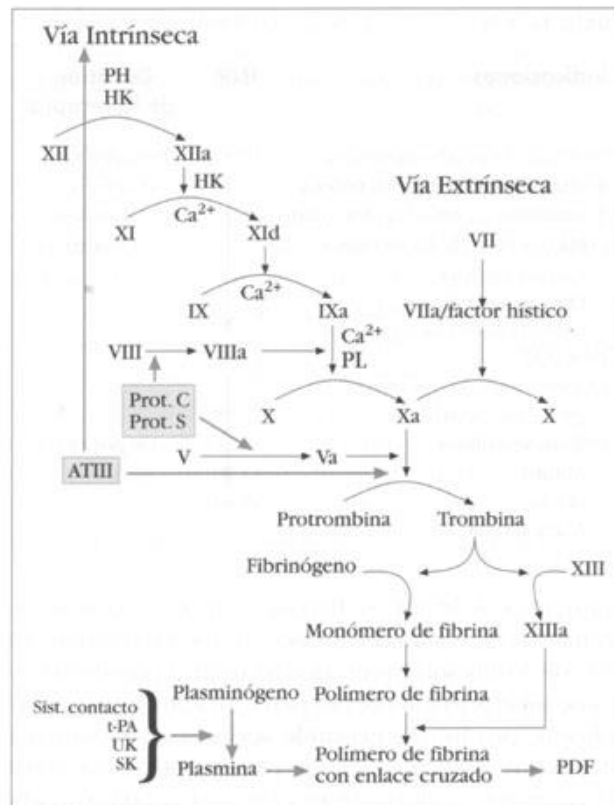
Vía Intrínseca

PH
HK

XII XIIa
HK
$Ca^{2+}$
XI XId

Vía Extrínseca

VII

$Ca^{2+}$
IX IXa

VIIa/factor hístico

VIII VIIIa
$Ca^{2+}$
PL

Prot. C
Prot. S

X Xa X

ATIII

V Va

Protrombina Trombina

Fibrinógeno XIII

Monómero de fibrina XIIIa

Sist. contacto
t-PA
UK
SK

Plasminógeno

Polímero de fibrina

Plasmina

Polímero de fibrina con enlace cruzado

PDF